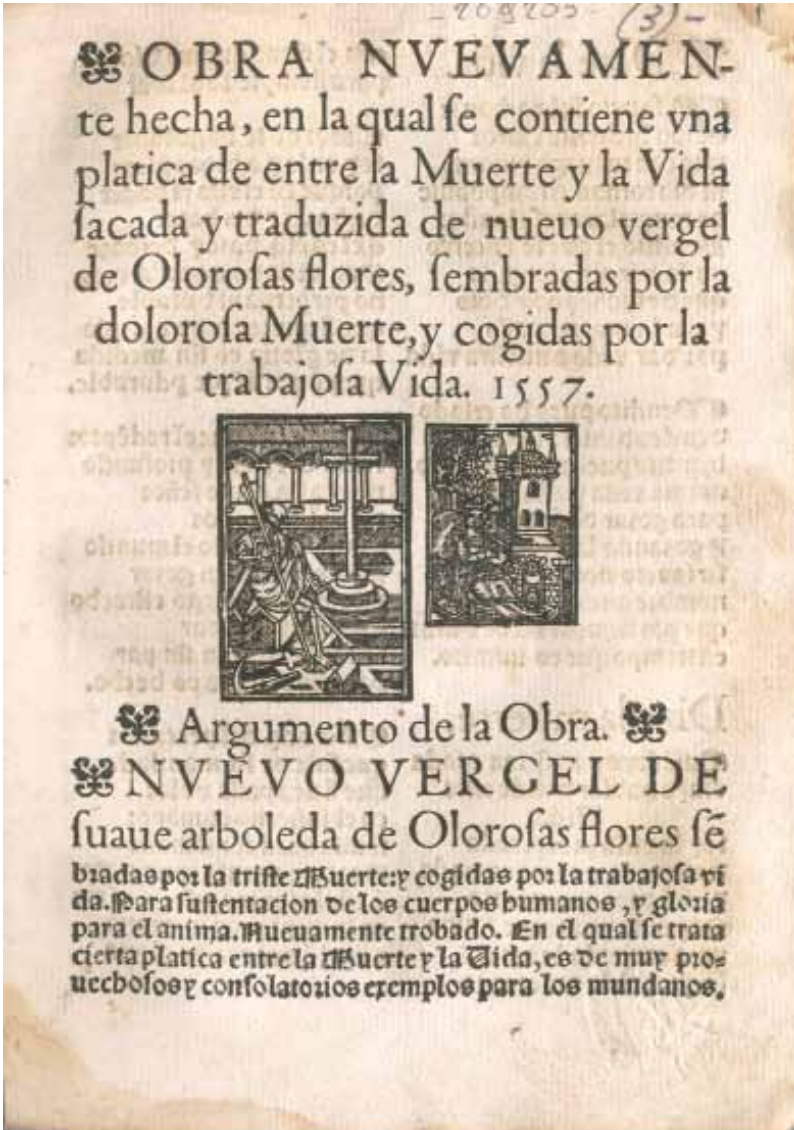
-208205- (3)-

OBRA NVEVAMENTE hecha, en la qual se contiene vna platica de entre la Muerte y la Vida sacada y traduzida de nueuo vergel de Olorosas flores, sembradas por la dolorosa Muerte, y cogidas por la trabajosa Vida. 1557.

Argumento de la Obra.

NVEVO VERGEL DE suaue arboleda de Olorosas flores sembradas por la triste Muerte: y cogidas por la trabajosa vida. Para sustentacion de los cuerpos humanos, y gloria para el anima. Nueuamente trobado. En el qual se trata cierta platica entre la Muerte y la Vida, es de muy prouechosos y consolatorios exemplos para los mundanos.